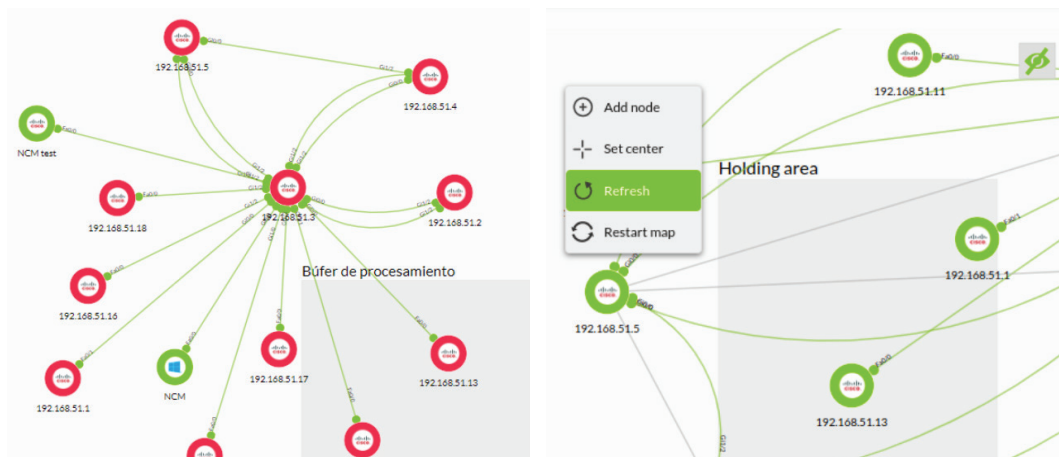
Gi0/0
192.168.51.5
Gi1/2
192.168.51.4
NCM test
Fa0/0
192.168.51.18
Fa0/0
192.168.51.3
192.168.51.2
Búfer de procesamiento
192.168.51.16
192.168.51.1
NCM
192.168.51.17
192.168.51.13

Add node
Set center
Refresh
Restart map
Fa0/0
192.168.51.11
Holding area
192.168.51.1
192.168.51.5
192.168.51.13